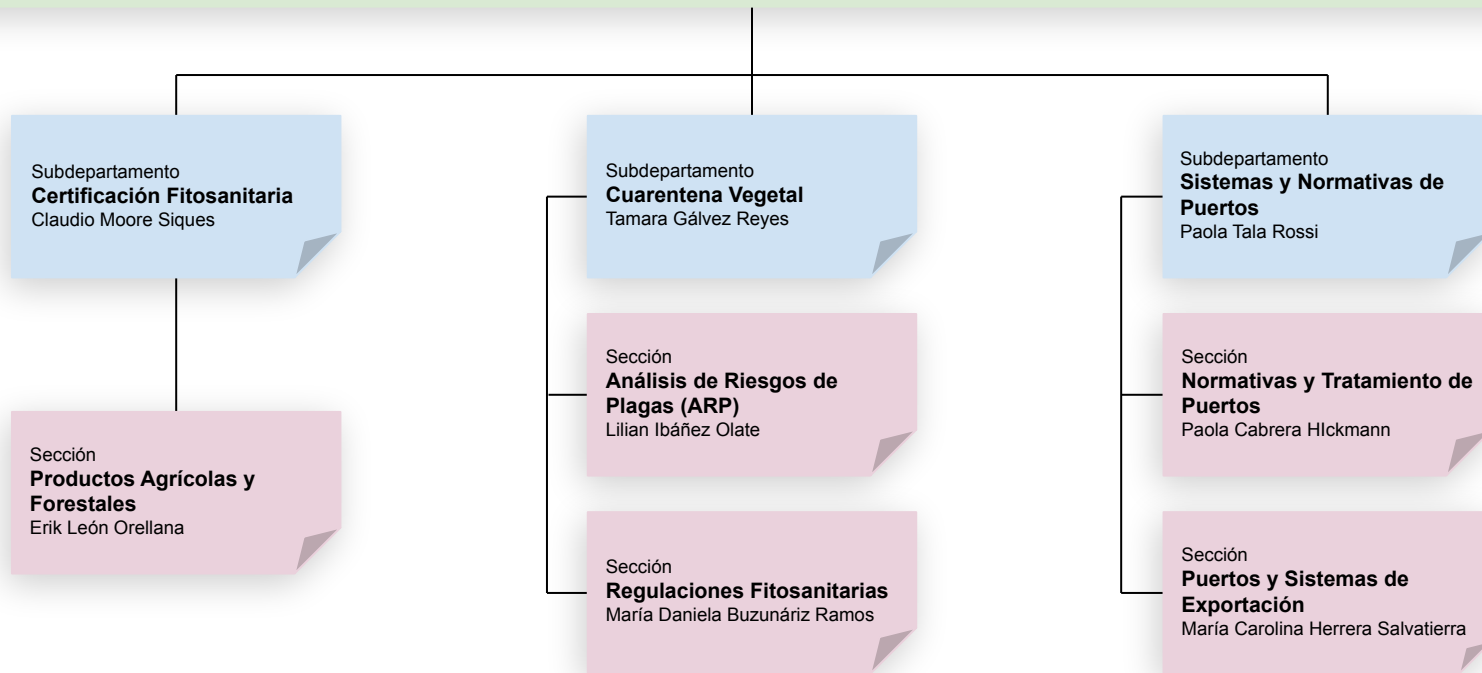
Subdepartamento
**Certificación Fitosanitaria**
Claudio Moore Siques

Sección
**Productos Agrícolas y Forestales**
Erik León Orellana

Subdepartamento
**Cuarentena Vegetal**
Tamara Gálvez Reyes

Sección
**Análisis de Riesgos de Plagas (ARP)**
Lilian Ibáñez Olate

Sección
**Regulaciones Fitosanitarias**
María Daniela Buzunáriz Ramos

Subdepartamento
**Sistemas y Normativas de Puertos**
Paola Tala Rossi

Sección
**Normativas y Tratamiento de Puertos**
Paola Cabrera HIckmann

Sección
**Puertos y Sistemas de Exportación**
María Carolina Herrera Salvatierra